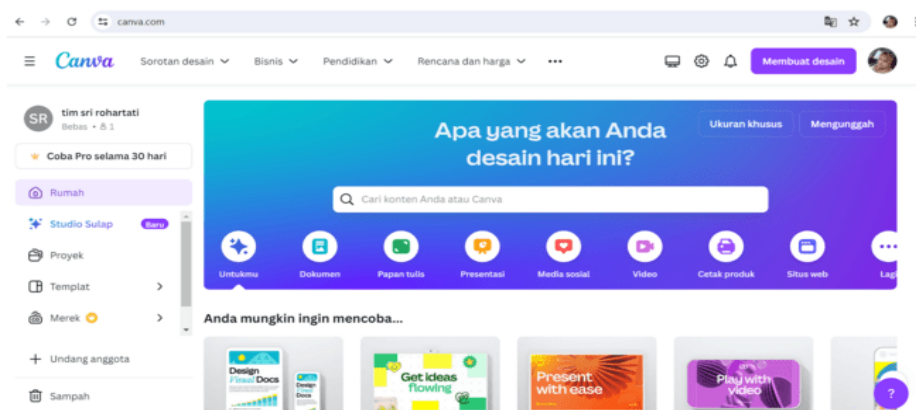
canva.com

Canva Sorotan desain Bisnis Pendidikan Rencana dan harga ••• Membuat desain

SR tim sri rohartati
Bebas • 1

Coba Pro selama 30 hari

Rumah
Studio Sulap Baru
Proyek
Templat
Merek
Undang anggota
Sampah

Apa yang akan Anda desain hari ini?

Ukuran khusus Mengunggah

Cari konten Anda atau Canva

Untukmu Dokumen Papan tulis Presentasi Media sosial Video Cetak produk Situs web Lagi

Anda mungkin ingin mencoba...

Design Visual Docs
Design Visual Docs
Get ideas flowing
Present with ease
Play with video

?